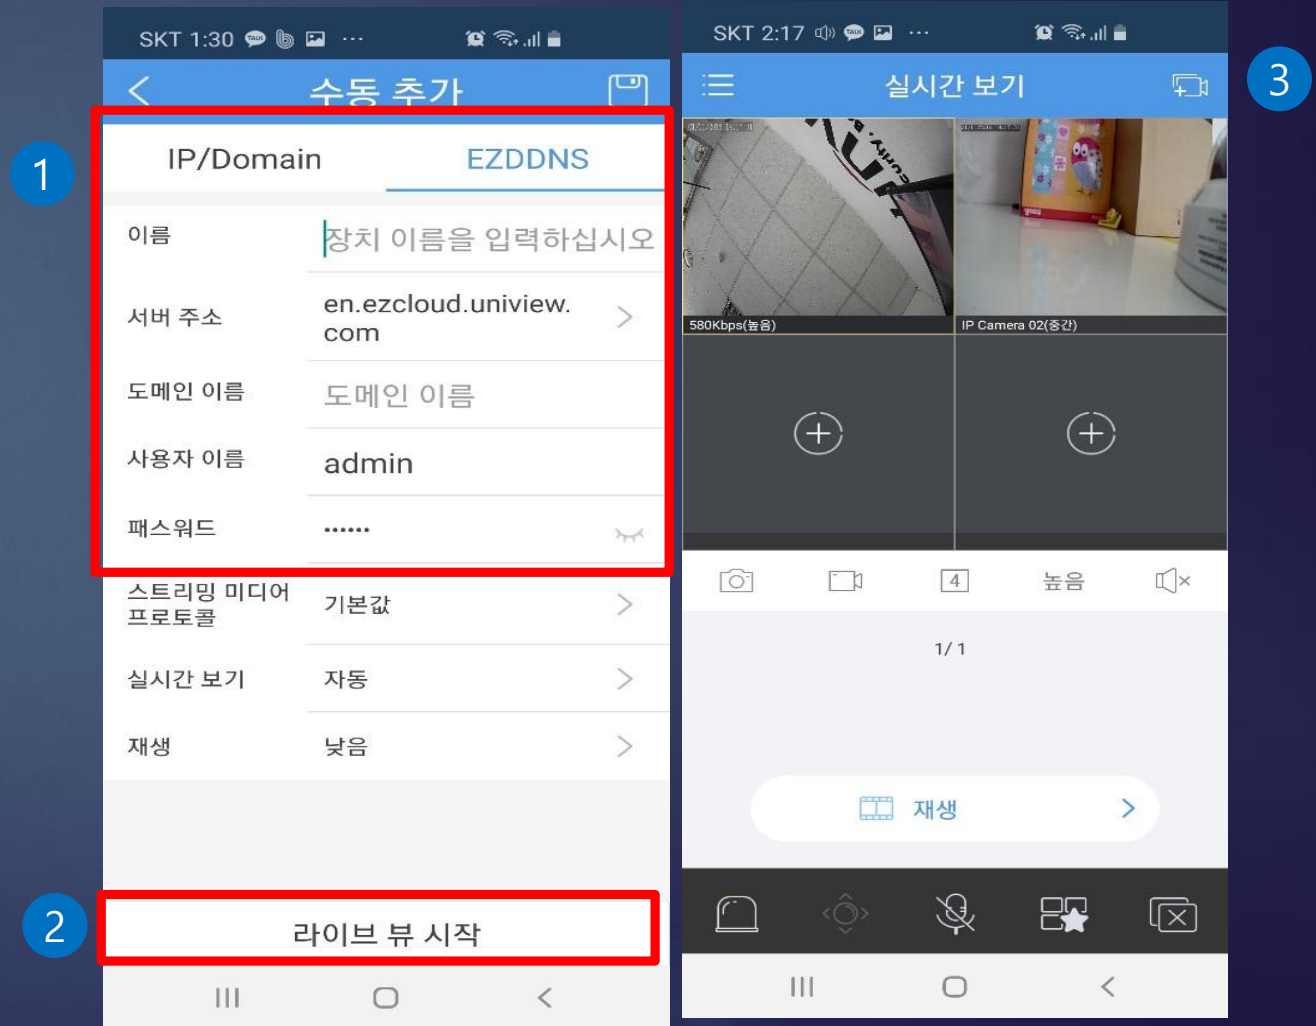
SKT 1:30

수동 추가

1

IP/Domain EZDDNS

이름 장치 이름을 입력하십시오

서버 주소 en.ezcloud.uniview.com

도메인 이름 도메인 이름

사용자 이름 admin

패스워드 ••••••

스트리밍 미디어 프로토콜 기본값

실시간 보기 자동

재생 낮음

2

라이브 뷰 시작

SKT 2:17

실시간 보기

3

580Kbps(높음)

IP Camera 02(중간)

4 높음

1/ 1

재생